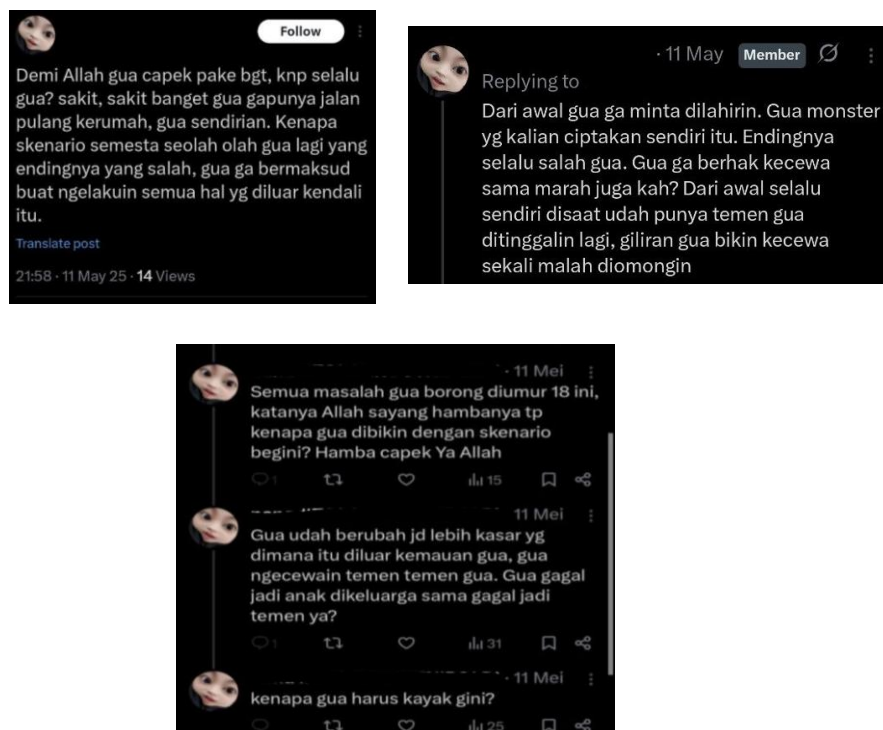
Follow

Demi Allah gua capek pake bgt, knp selalu gua? sakit, sakit banget gua gapunya jalan pulang kerumah, gua sendirian. Kenapa skenario semesta seolah olah gua lagi yang endingnya yang salah, gua ga bermaksud buat ngelakuin semua hal yg diluar kendali itu.

Translate post

21:58 · 11 May 25 · 14 Views

· 11 May Member

Replying to

Dari awal gua ga minta dilahirin. Gua monster yg kalian ciptakan sendiri itu. Endingnya selalu salah gua. Gua ga berhak kecewa sama marah juga kah? Dari awal selalu sendiri disaat udah punya temen gua ditinggalin lagi, giliran gua bikin kecewa sekali malah diomongin

· 11 Mei

Semua masalah gua borong diumur 18 ini, katanya Allah sayang hambanya tp kenapa gua dibikin dengan skenario begini? Hamba capek Ya Allah

1 15

11 Mei

Gua udah berubah jd lebih kasar yg dimana itu diluar kemauan gua, gua ngecewain temen temen gua. Gua gagal jadi anak dikeluarga sama gagal jadi temen ya?

1 31

· 11 Mei

kenapa gua harus kayak gini?

25